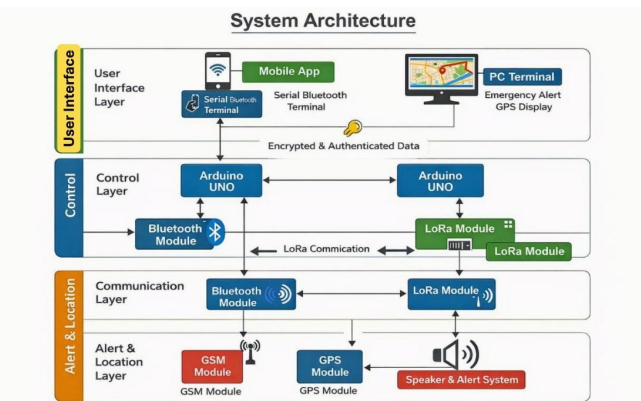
System Architecture

User Interface

User Interface Layer

Mobile App

Serial Bluetooth Terminal

Serial Bluetooth Terminal

PC Terminal

Emergency Alert GPS Display

Encrypted & Authenticated Data

Control

Control Layer

Arduino UNO

Arduino UNO

Bluetooth Module

LoRa Module

LoRa Commication

LoRa Module

Alert & Location

Communication Layer

Bluetooth Module

LoRa Module

Alert & Location Layer

GSM Module

GSM Module

GPS Module

GPS Module

Speaker & Alert System